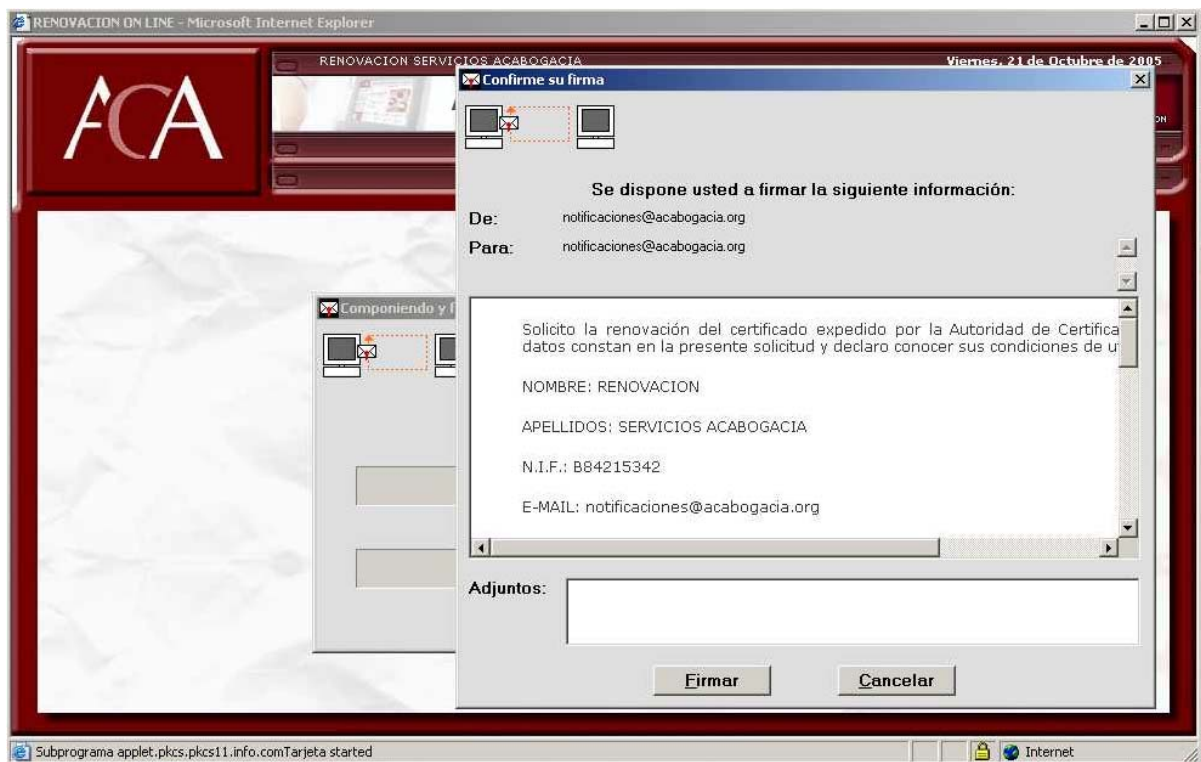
RENOVACION ON LINE - Microsoft Internet Explorer

ACA

RENOVACION SERVICIOS ACABOGACIA

Viernes, 21 de Octubre de 2005

Confirme su firma

Se dispone usted a firmar la siguiente información:

De: notificaciones@acabogacia.org

Para: notificaciones@acabogacia.org

Solicito la renovación del certificado expedido por la Autoridad de Certifica datos constan en la presente solicitud y declaro conocer sus condiciones de u

NOMBRE: RENOVACION

APELLIDOS: SERVICIOS ACABOGACIA

N.I.F.: B84215342

E-MAIL: notificaciones@acabogacia.org

Adjuntos:

Firmar

Cancelar

Componiendo y f

Subprograma applet.pkcs.pkcs11.info.comTarjeta started

Internet